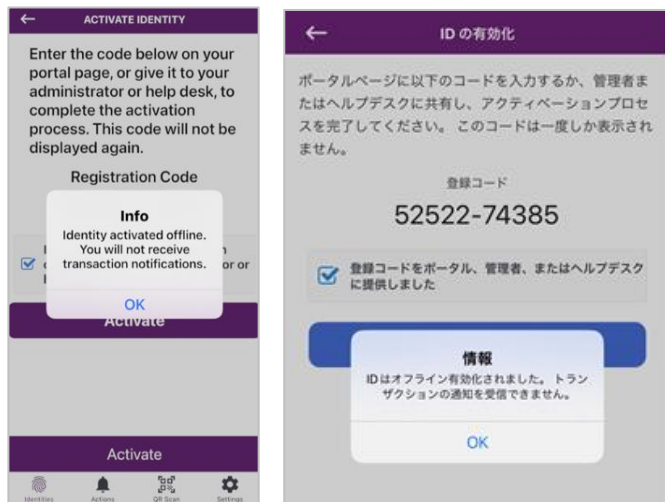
ACTIVATE IDENTITY

Enter the code below on your portal page, or give it to your administrator or help desk, to complete the activation process. This code will not be displayed again.

Registration Code

Info

Identity activated offline. You will not receive transaction notifications.

OK

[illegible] or or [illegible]

Activate

Activate

Identities Actions QR Scan Settings

ID の有効化

ポータルページに以下のコードを入力するか、管理者またはヘルプデスクに共有し、アクティベーションプロセスを完了してください。 このコードは一度しか表示されません。

登録コード

52522-74385

登録コードをポータル、管理者、またはヘルプデスクに提供しました

情報

IDはオフライン有効化されました。トランザクションの通知を受信できません。

OK